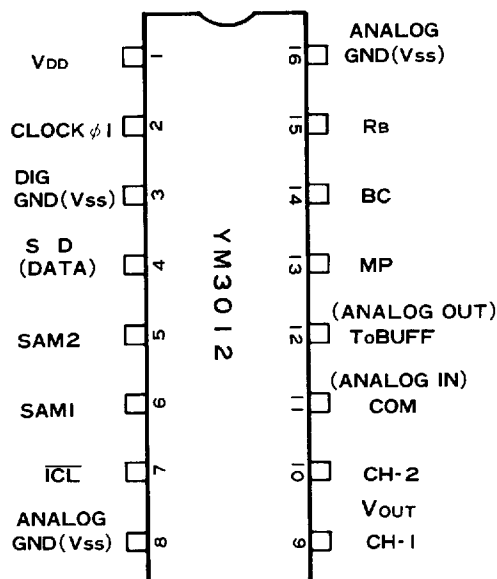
VDD 1
CLOCK $\phi$1 2
DIG GND(Vss) 3
S D (DATA) 4
SAM2 5
SAM1 6
$\overline{ICL}$ 7
ANALOG GND(Vss) 8

YM3012

16 ANALOG GND(Vss)
15 RB
14 BC
13 MP
12 (ANALOG OUT) ToBUFF
11 (ANALOG IN) COM
10 CH-2
Vout
9 CH-1